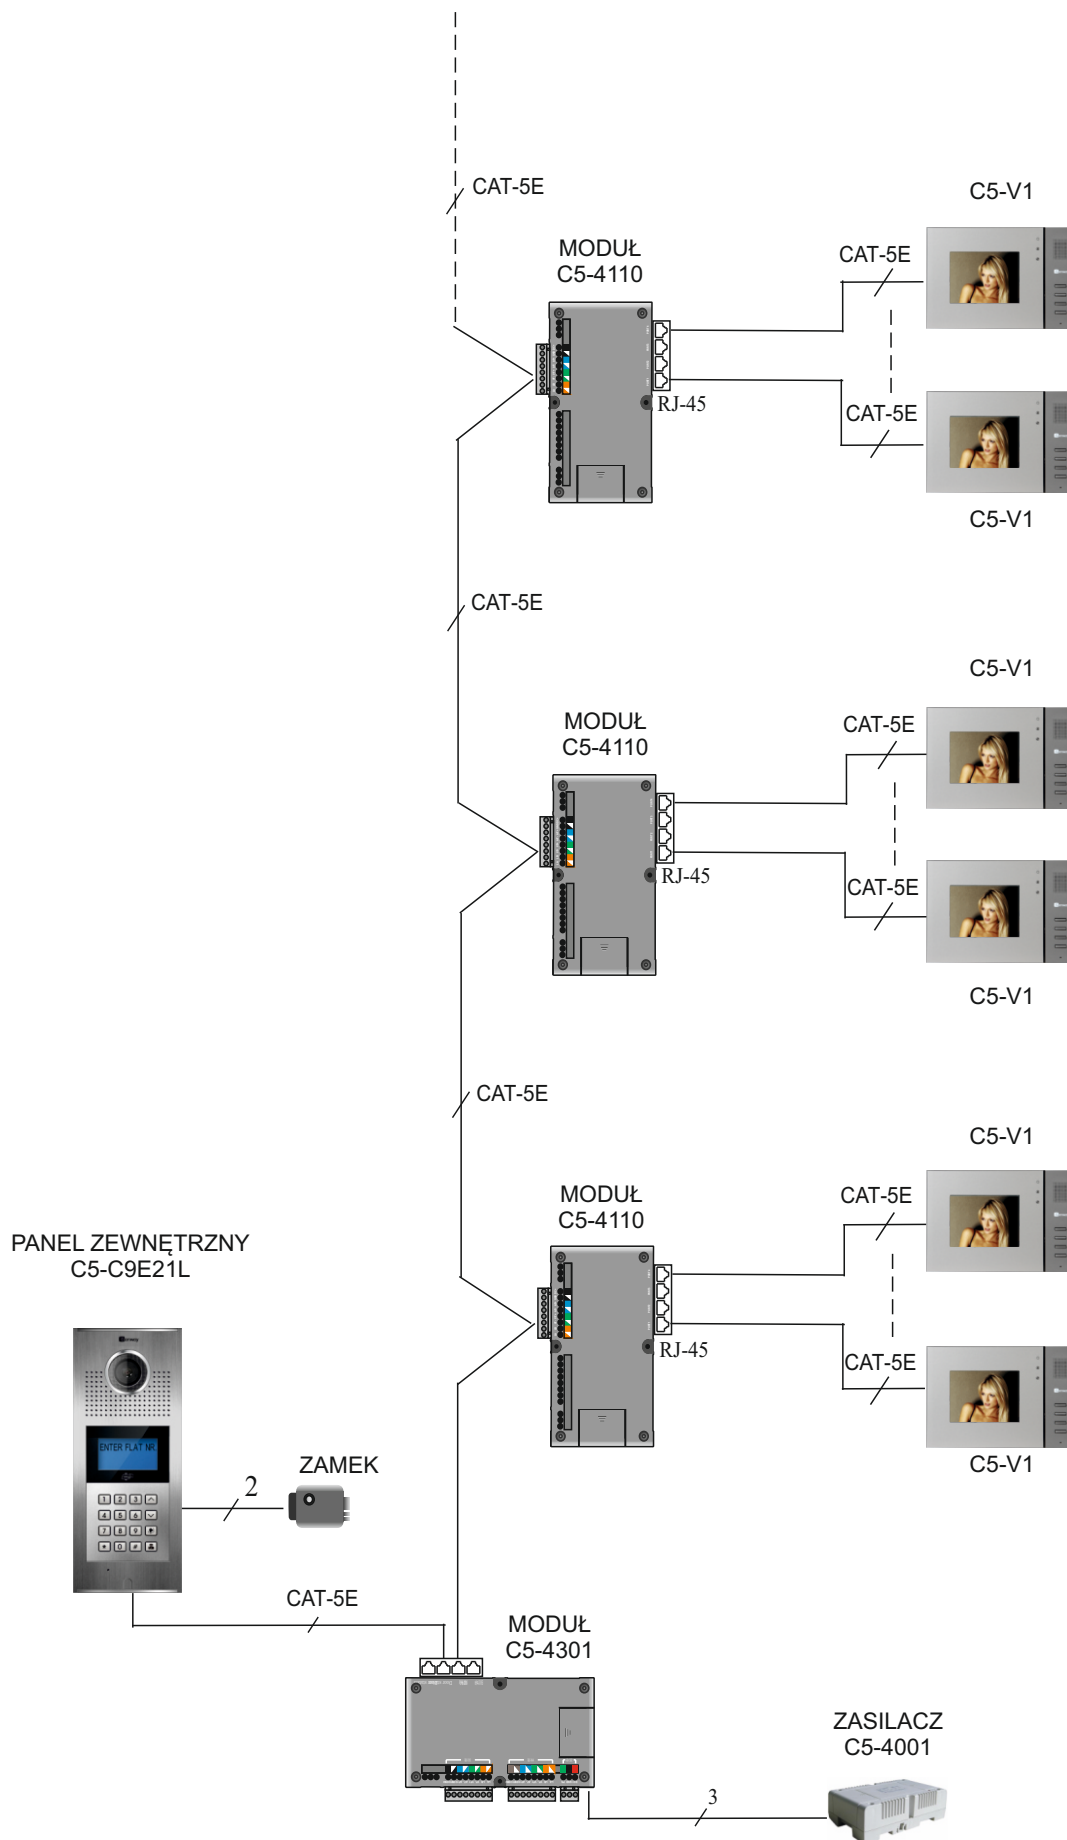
CAT-5E

C5-V1

MODUŁ
C5-4110

CAT-5E

RJ-45

CAT-5E

C5-V1

CAT-5E

C5-V1

MODUŁ
C5-4110

CAT-5E

RJ-45

CAT-5E

C5-V1

CAT-5E

C5-V1

MODUŁ
C5-4110

CAT-5E

PANEL ZEWNĘTRZNY
C5-C9E21L

RJ-45

CAT-5E

C5-V1

ENTER FLAT NR.

ZAMEK

2

CAT-5E

MODUŁ
C5-4301

ZASILACZ
C5-4001

3